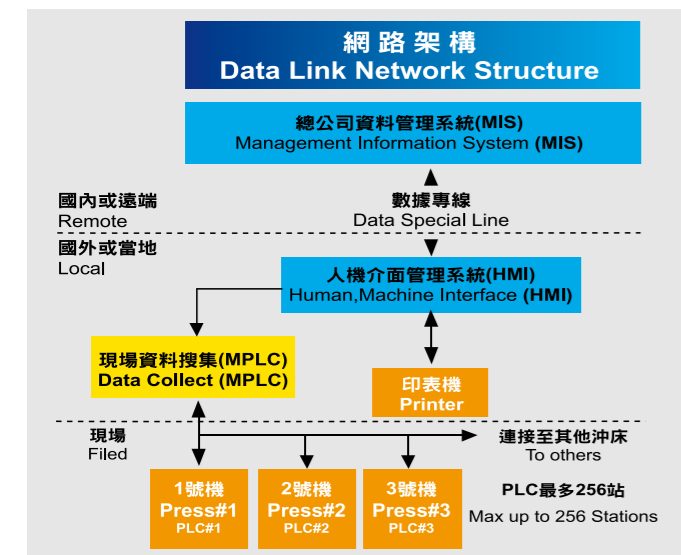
網路架構
Data Link Network Structure

總公司資料管理系統(MIS)
Management Information System (MIS)

國內或遠端
Remote

數據專線
Data Special Line

國外或當地
Local

人機介面管理系統(HMI)
Human,Machine Interface (HMI)

現場資料搜集(MPLC)
Data Collect (MPLC)

印表機
Printer

現場
Filed

連接至其他沖床
To others

1號機
Press#1
PLC#1

2號機
Press#2
PLC#2

3號機
Press#3
PLC#3

PLC最多256站
Max up to 256 Stations